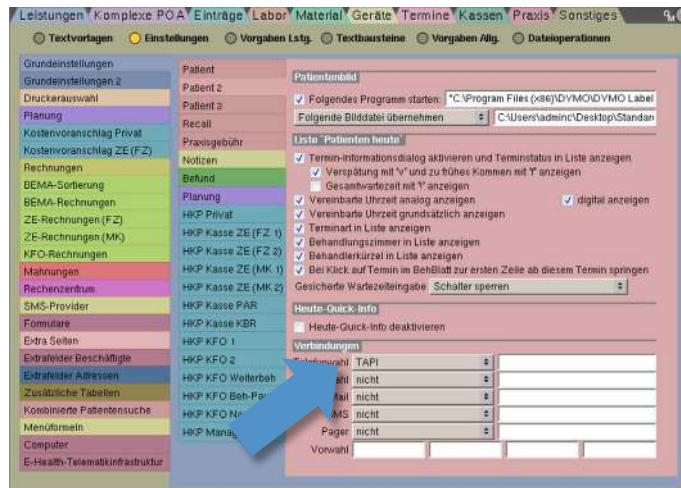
Leistungen Komplexe POA Einträge Labor Material Geräte Termine Kassen Praxis Sonstiges

Textvorlagen Einstellungen Vorgaben Lstg. Textbausteine Vorgaben Allg. Dateioperationen

Grundeinstellungen
Grundeinstellungen 2
Druckerauswahl
Planung
Kostenvoranschlag Privat
Kostenvoranschlag ZE (FZ)
Rechnungen
BEMA-Sortierung
BEMA-Rechnungen
ZE-Rechnungen (FZ)
ZE-Rechnungen (MK)
KFO-Rechnungen
Mahnungen
Rechenzentrum
SMS-Provider
Formulare
Extra Seiten
Extrafelder Beschäftigte
Extrafelder Adressen
Zusätzliche Tabellen
Kombinierte Patientensuche
Menüformeln
Computer
E-Health-Telematikinfrastruktur

Patient
Patient 2
Patient 3
Recall
Praxisgebühr
Notizen
Befund
Planung
HKP Privat
HKP Kasse ZE (FZ 1)
HKP Kasse ZE (FZ 2)
HKP Kasse ZE (MK 1)
HKP Kasse ZE (MK 2)
HKP Kasse PAR
HKP Kasse KBR
HKP KFO 1
HKP KFO 2
HKP KFO Weiterbeh
HKP KFO Beh-Pa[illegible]
HKP KFO Na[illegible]
HKP Manag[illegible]

Patientenbild
Folgendes Programm starten: "C:\Program Files (x86)\DYMO\DYMO Label
Folgende Bilddatei übernehmen C:\Users\adminc\Desktop\Standar

Liste "Patienten heute"
Termin-Informationsdialog aktivieren und Terminstatus in Liste anzeigen
Verspätung mit 'v' und zu frühes Kommen mit 'f' anzeigen
Gesamtwartezeit mit 'Y' anzeigen
Vereinbarte Uhrzeit analog anzeigen digital anzeigen
Vereinbarte Uhrzeit grundsätzlich anzeigen
Terminart in Liste anzeigen
Behandlungszimmer in Liste anzeigen
Behandlerkürzel in Liste anzeigen
Bei Klick auf Termin im BehBlatt zur ersten Zeile ab diesem Termin springen
Gesicherte Wartezeiteingabe Schalter sperren

Heute-Quick-Info
Heute-Quick-Info deaktivieren

Verbindungen
Telefonwahl TAPI
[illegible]ahl nicht
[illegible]ail nicht
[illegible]MS nicht
Pager nicht
Vorwahl